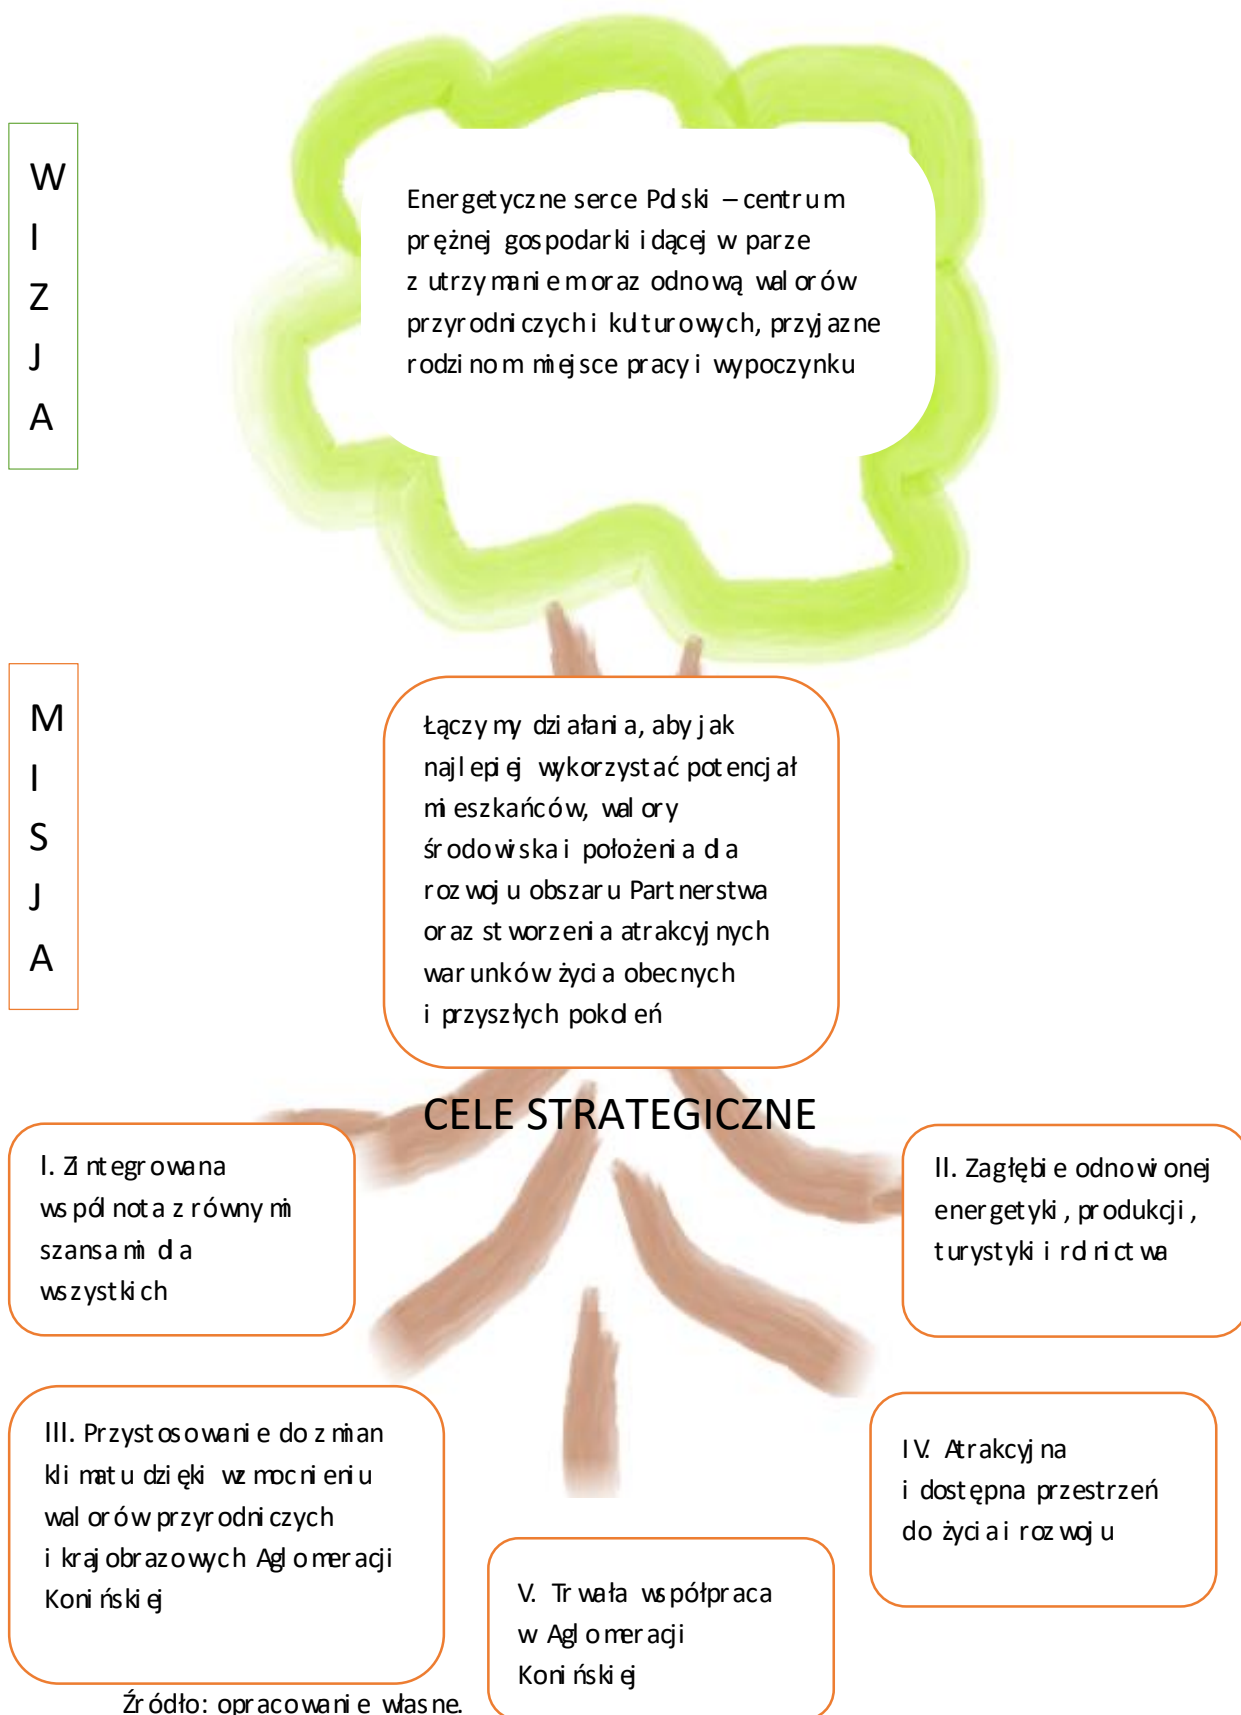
W
I
Z
J
A

Energetyczne serce Polski – centrum prężnej gospodarki idącej w parze z utrzymaniem oraz odnową walorów przyrodniczych i kulturowych, przyjazne rodzinom miejsce pracy i wypoczynku

M
I
S
J
A

Łączymy działania, aby jak najlepiej wykorzystać potencjał mieszkańców, walory środowiska i położenia dla rozwoju obszaru Partnerstwa oraz stworzenia atrakcyjnych warunków życia obecnych i przyszłych pokoleń

CELE STRATEGICZNE

I. Zintegrowana wspólnota z równymi szansami dla wszystkich

II. Zagłębie odnowionej energetyki, produkcji, turystyki i rolnictwa

III. Przystosowanie do zmian klimatu dzięki wzmocnieniu walorów przyrodniczych i krajobrazowych Aglomeracji Konińskiej

IV. Atrakcyjna i dostępna przestrzeń do życia i rozwoju

V. Trwała współpraca w Aglomeracji Konińskiej

Źródło: opracowanie własne.